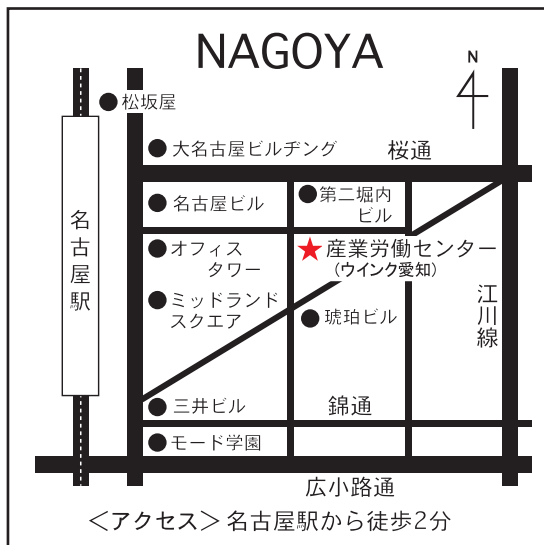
NAGOYA

N

松坂屋

名古屋駅

大名古屋ビルヂング

桜通

名古屋ビル

第二堀内ビル

オフィスタワー

産業労働センター
（ウインク愛知）

ミッドランドスクエア

琥珀ビル

江川線

三井ビル

錦通

モード学園

広小路通

＜アクセス＞名古屋駅から徒歩2分